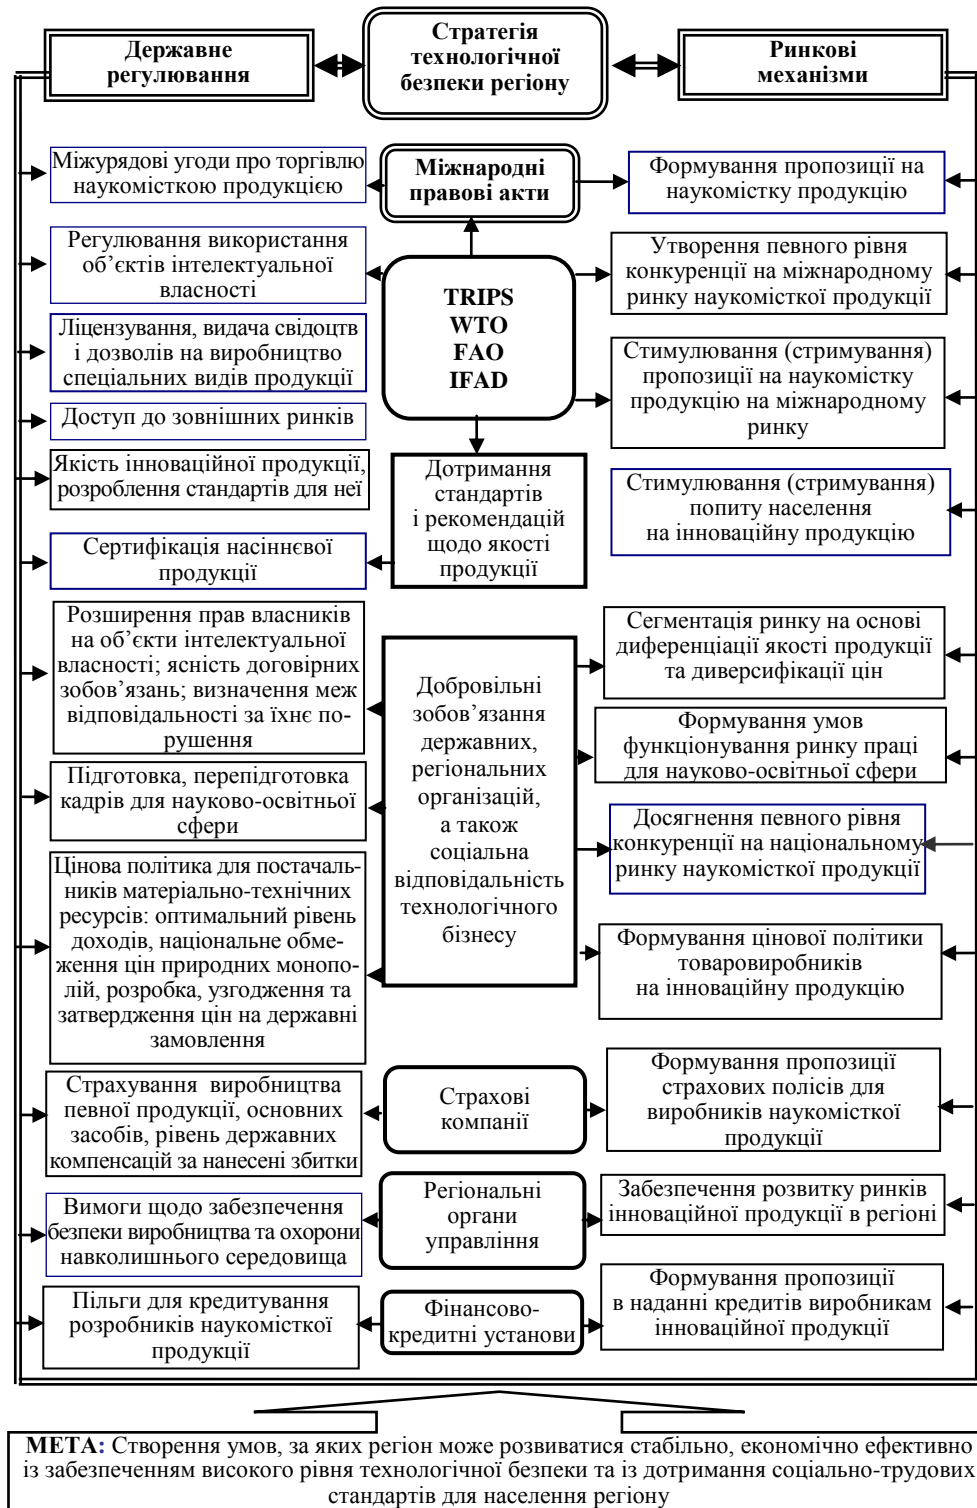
Державне регулювання

Стратегія технологічної безпеки регіону

Ринкові механізми

Міжурядові угоди про торгівлю наукомісткою продукцією

Міжнародні правові акти

Формування пропозиції на наукомістку продукцію

Регулювання використання об’єктів інтелектуальної власності

TRIPS
WTO
FAO
IFAD

Утворення певного рівня конкуренції на міжнародному ринку наукомісткої продукції

Ліцензування, видача свідоцтв і дозволів на виробництво спеціальних видів продукції

Стимулювання (стримування) пропозиції на наукомістку продукцію на міжнародному ринку

Доступ до зовнішніх ринків

Якість інноваційної продукції, розроблення стандартів для неї

Дотримання стандартів і рекомендацій щодо якості продукції

Стимулювання (стримування) попиту населення на інноваційну продукцію

Сертифікація насіннєвої продукції

Розширення прав власників на об’єкти інтелектуальної власності; ясність договірних зобов’язань; визначення меж відповідальності за їхнє порушення

Добровільні зобов’язання державних, регіональних організацій, а також соціальна відповідальність технологічного бізнесу

Сегментація ринку на основі диференціації якості продукції та диверсифікації цін

Формування умов функціонування ринку праці для науково-освітньої сфери

Підготовка, перепідготовка кадрів для науково-освітньої сфери

Досягнення певного рівня конкуренції на національному ринку наукомісткої продукції

Цінова політика для постачальників матеріально-технічних ресурсів: оптимальний рівень доходів, національне обмеження цін природних монополій, розробка, узгодження та затвердження цін на державні замовлення

Формування цінової політики товаровиробників на інноваційну продукцію

Страхування виробництва певної продукції, основних засобів, рівень державних компенсацій за нанесені збитки

Страхові компанії

Формування пропозиції страхових полісів для виробників наукомісткої продукції

Вимоги щодо забезпечення безпеки виробництва та охорони навколишнього середовища

Регіональні органи управління

Забезпечення розвитку ринків інноваційної продукції в регіоні

Пільги для кредитування розробників наукомісткої продукції

Фінансово-кредитні установи

Формування пропозиції в наданні кредитів виробникам інноваційної продукції

МЕТА: Створення умов, за яких регіон може розвиватися стабільно, економічно ефективно із забезпеченням високого рівня технологічної безпеки та із дотримання соціально-трудових стандартів для населення регіону